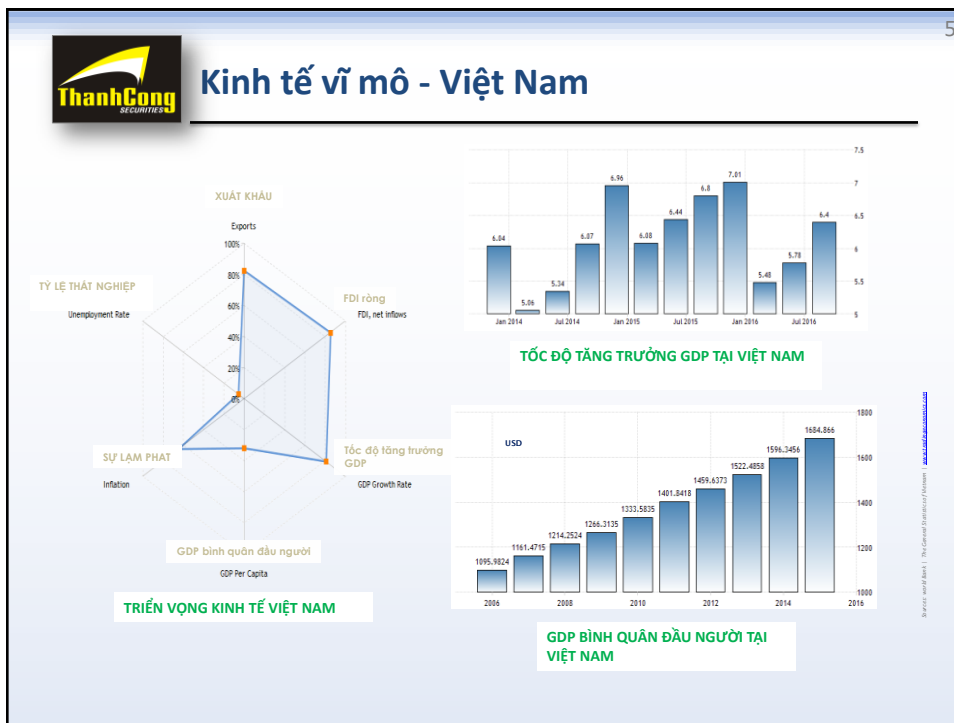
5

ThanhCong SECURITIES

Kinh tế vĩ mô - Việt Nam

XUẤT KHẨU
Exports
100%
80%
60%
40%
20%
0%
TỶ LỆ THẤT NGHIỆP
Unemployment Rate
FDI ròng
FDI, net inflows
Tốc độ tăng trưởng GDP
GDP Growth Rate
SỰ LẠM PHÁT
Inflation
GDP bình quân đầu người
GDP Per Capita

TRIỂN VỌNG KINH TẾ VIỆT NAM

7.5
7
6.5
6
5.5
5
6.04
5.06
5.34
6.07
6.96
6.88
6.44
6.8
7.01
5.48
5.78
6.4
Jan 2014
Jul 2014
Jan 2015
Jul 2015
Jan 2016
Jul 2016

TỐC ĐỘ TĂNG TRƯỞNG GDP TẠI VIỆT NAM

USD
1800
1600
1400
1200
1000
1095.9824
1161.4715
1214.2524
1266.3135
1333.5835
1401.8418
1459.6373
1522.4858
1596.3456
1684.866
2006
2008
2010
2012
2014
2016

Source: World Bank | The General Statistics Office | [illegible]

GDP BÌNH QUÂN ĐẦU NGƯỜI TẠI VIỆT NAM